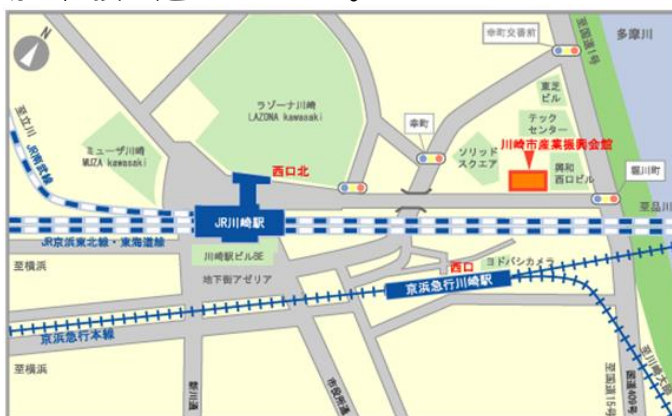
N

ラゾーナ川崎
LAZONA kawasaki

ミューザ川崎
MUZA kawasaki

至立川
南武線

幸町交番前

至国道1号

多摩川

東芝ビル

幸町

テックセンター

川崎市産業振興会館

ソリッドスクエア

興和西口ビル

堀川町

西口北

JR川崎駅

至品川

JR京浜東北線・東海道線

至横浜

川崎駅ビルBE

地下街アゼリア

西口

ヨドバシカメラ

京浜急行川崎駅

京浜急行本線

至横浜

至国道15号

国道409号